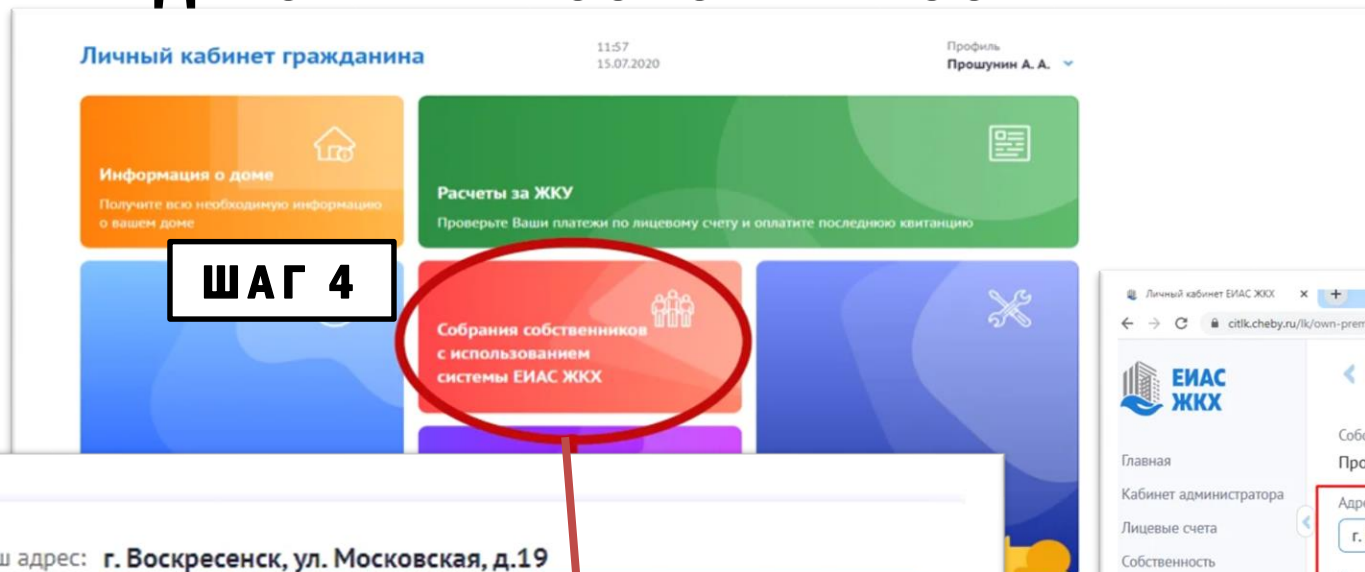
Личный кабинет гражданина

11:57
15.07.2020

Профиль
Прошунин А. А.

Информация о доме
Получите всю необходимую информацию о вашем доме

Расчеты за ЖКУ
Проверьте Ваши платежи по лицевому счету и оплатите последнюю квитанцию

ШАГ 4

Собрания собственников с использованием системы ЕИАС ЖКХ

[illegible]ш адрес: г. Воскресенск, ул. Московская, д.19

Личный кабинет ЕИАС ЖКХ
citlk.cheby.ru/lk/own-prem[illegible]

ЕИАС ЖКХ

Главная
Кабинет администратора
Лицевые счета
Собственность

Собс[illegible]
Про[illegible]
Адре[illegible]
г.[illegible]